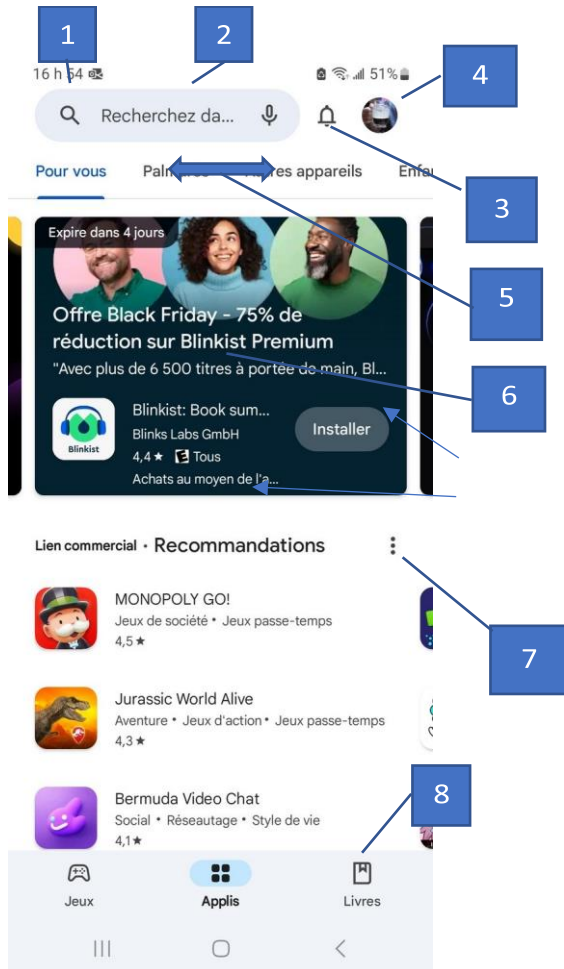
1

2

16 h 54

51%

4

Recherchez da...

3

Pour vous

Pal

res appareils

Enf

5

Expire dans 4 jours

Offre Black Friday - 75% de réduction sur Blinkist Premium

"Avec plus de 6 500 titres à portée de main, Bl...

6

Blinkist

Blinkist: Book sum...

Blinks Labs GmbH

4,4 ★ Tous

Installer

Achats au moyen de l'a...

Lien commercial · Recommandations

7

MONOPOLY GO!

Jeux de société • Jeux passe-temps

4,5 ★

Jurassic World Alive

Aventure • Jeux d'action • Jeux passe-temps

4,3 ★

8

Bermuda Video Chat

Social • Réseautage • Style de vie

4,1 ★

Jeux

Applis

Livres